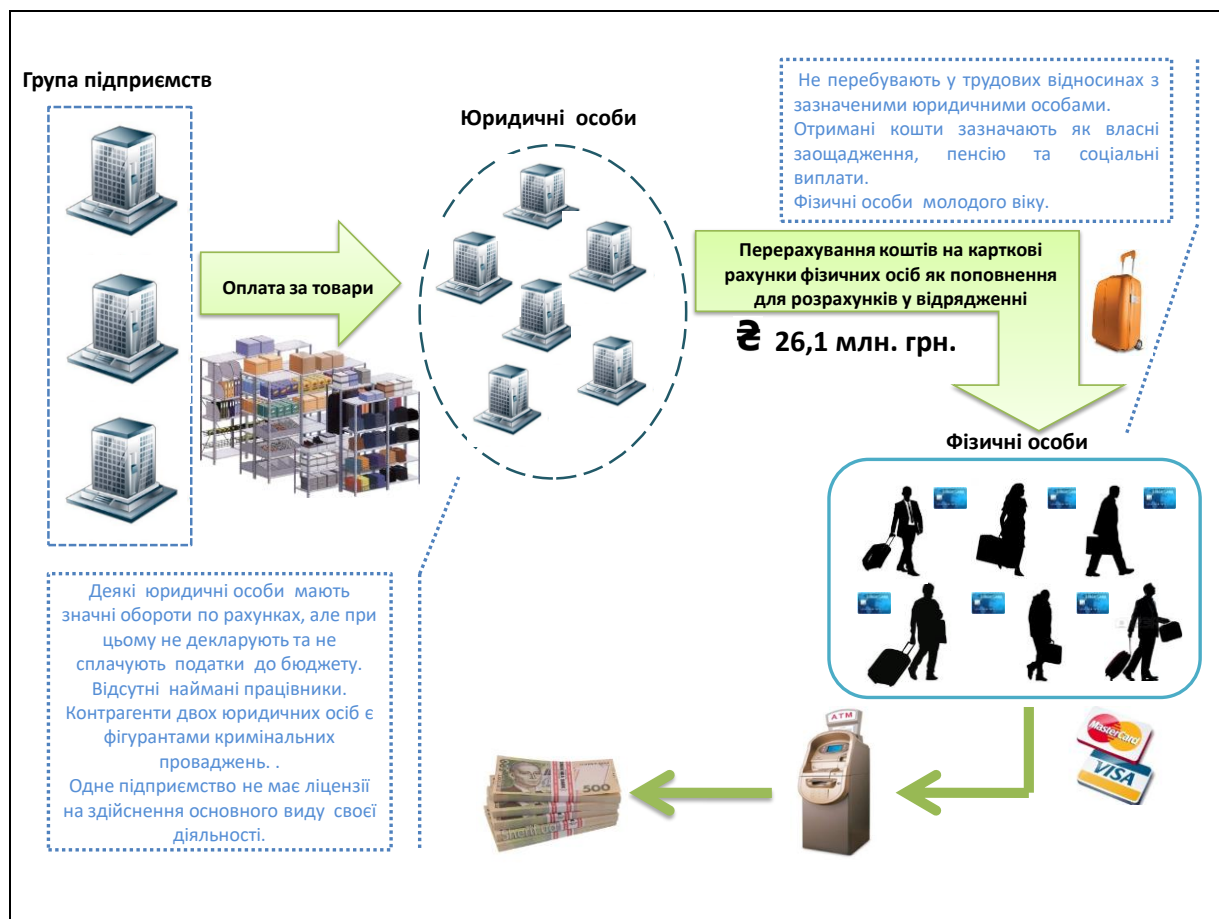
Група підприємств

Юридичні особи

Не перебувають у трудових відносинах з зазначеними юридичними особами.
Отримані кошти зазначають як власні заощадження, пенсію та соціальні виплати.
Фізичні особи молодого віку.

Оплата за товари

Перерахування коштів на карткові рахунки фізичних осіб як поповнення для розрахунків у відрядженні

₴ 26,1 млн. грн.

Фізичні особи

Деякі юридичні особи мають значні обороти по рахунках, але при цьому не декларують та не сплачують податки до бюджету.
Відсутні наймані працівники.
Контрагенти двох юридичних осіб є фігурантами кримінальних проваджень. .
Одне підприємство не має ліцензії на здійснення основного виду своєї діяльності.

ATM

MasterCard

VISA

500